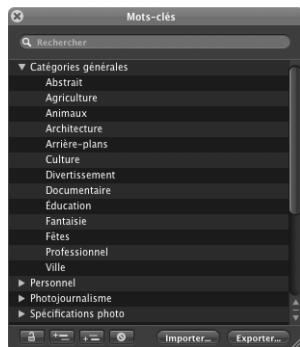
Mots-clés

Rechercher

▼ Catégories générales
Abstrait
Agriculture
Animaux
Architecture
Arrière-plans
Culture
Divertissement
Documentaire
Éducation
Fantaisie
Fêtes
Professionnel
Ville
► Personnel
► Photojournalisme
► Spécifications photo

Importer... Exporter...